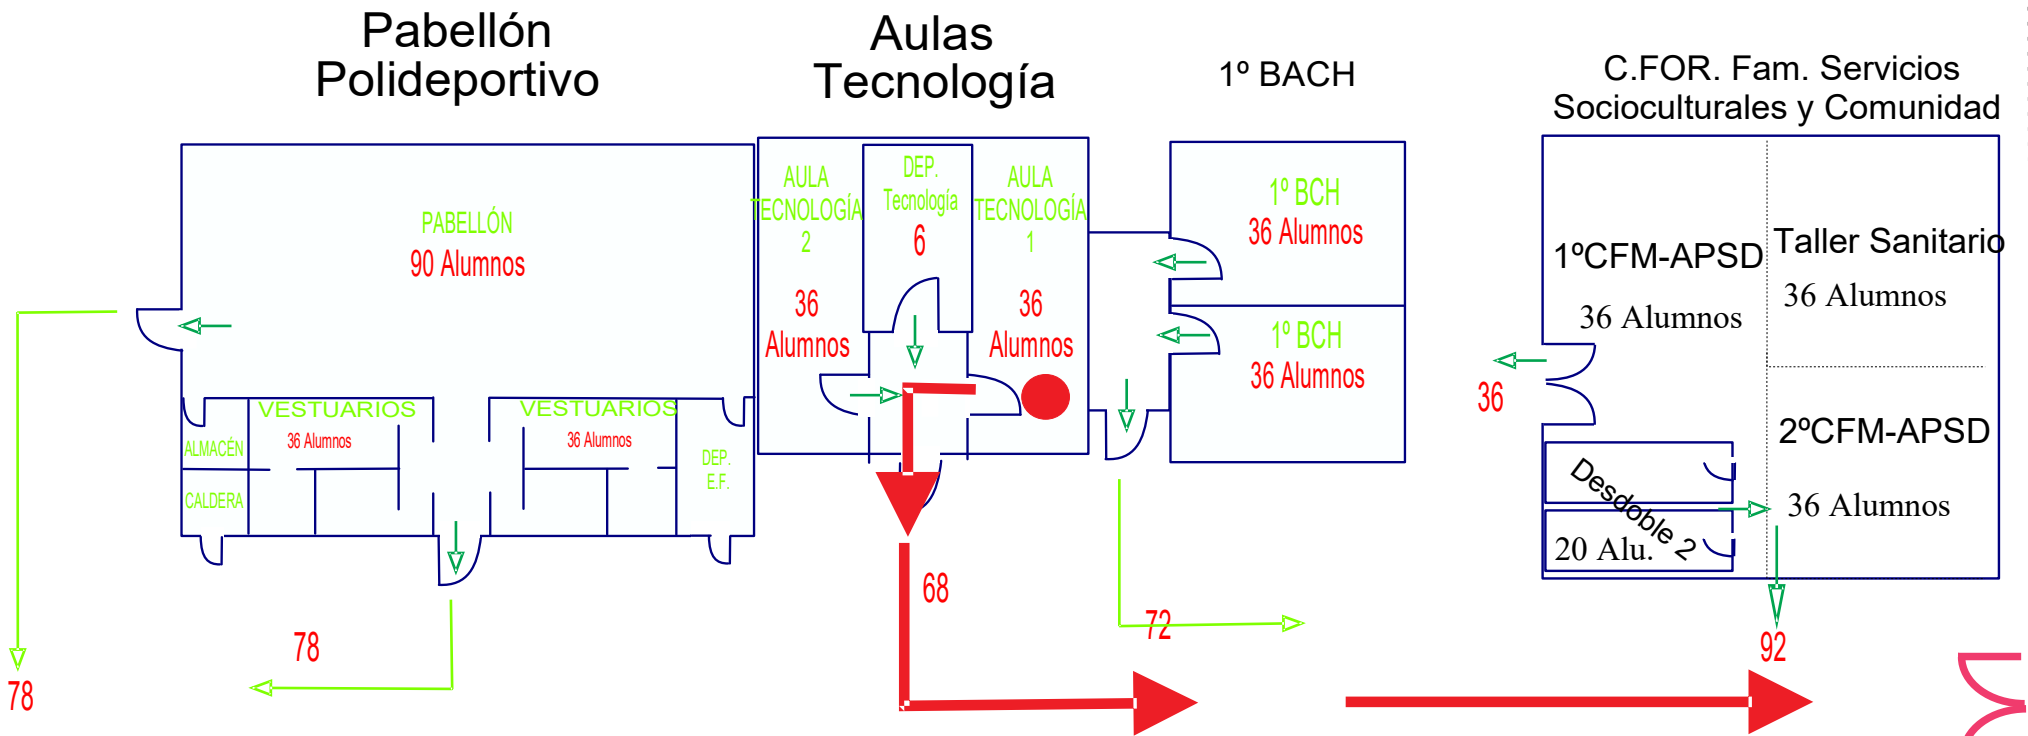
Pabellón Polideportivo

Aulas Tecnología

1º BACH

C.FOR. Fam. Servicios Socioculturales y Comunidad

PABELLÓN
90 Alumnos

VESTUARIOS
36 Alumnos

VESTUARIOS
36 Alumnos

ALMACÉN

CALDERA

DEP. E.F.

AULA TECNOLOGÍA 2
36 Alumnos

DEP. Tecnología
6

AULA TECNOLOGÍA 1
36 Alumnos

1º BCH
36 Alumnos

1º BCH
36 Alumnos

1ºCFM-APSD
36 Alumnos

Taller Sanitario
36 Alumnos

2ºCFM-APSD
36 Alumnos

Desdoble 2
20 Alu.

36

78

78

68

72

92